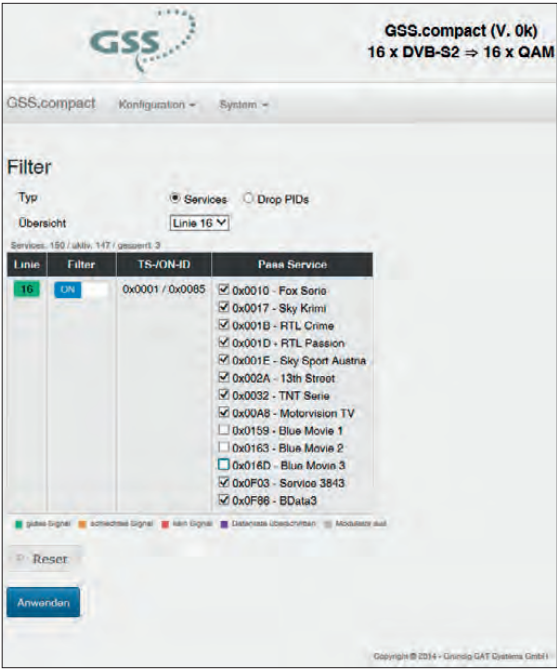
GSS

GSS.compact (V. 0k)
16 x DVB-S2 ⇒ 16 x QAM

GSS.compact Konfiguration ▾ System ▾

Filter

Typ ◉ Services ○ Drop PIDs

Übersicht Linie 16

Services: 150 / aktiv: 147 / gesperrt: 3

| Linie | Filter | TS-/ON-ID | Pass Service |
|---|---|---|---|
| 16 | ON | 0x0001 / 0x0085 | ☑ 0x0010 - Fox Serie<br>☑ 0x0017 - Sky Krimi<br>☑ 0x001B - RTL Crime<br>☑ 0x001D - RTL Passion<br>☑ 0x001E - Sky Sport Austria<br>☑ 0x002A - 13th Street<br>☑ 0x0032 - TNT Serie<br>☑ 0x00A8 - Motorvision TV<br>☐ 0x0159 - Blue Movie 1<br>☐ 0x0163 - Blue Movie 2<br>☐ 0x016D - Blue Movie 3<br>☑ 0x0F03 - Service 3843<br>☑ 0x0F86 - BData3 |

gutes Signal schlechtes Signal kein Signal Datenrate überschritten Modulator aus

Reset

Anwenden

Copyright © 2014 - Grundig SAT Systems GmbH